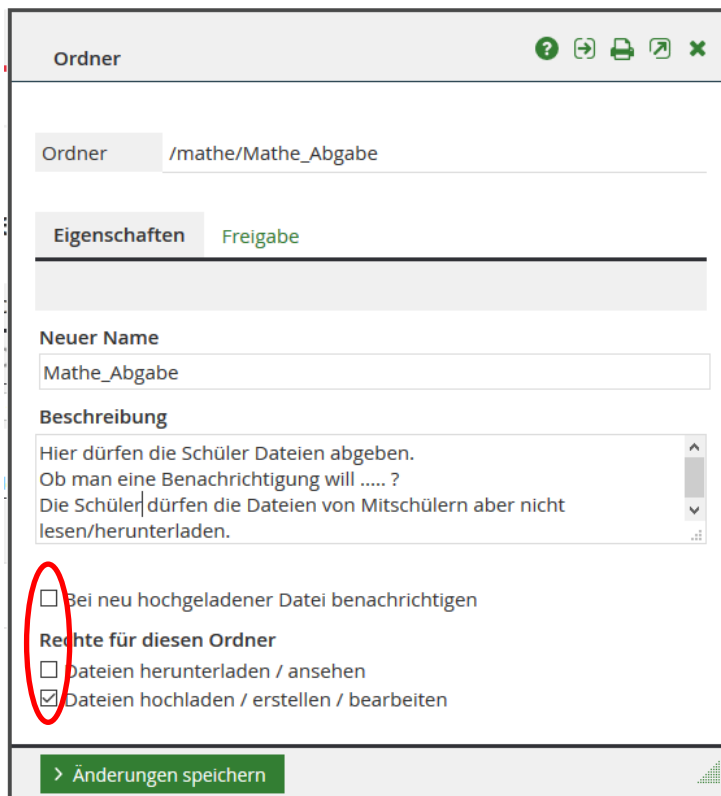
Ordner

Ordner /mathe/Mathe_Abgabe

Eigenschaften Freigabe

Neuer Name

Mathe_Abgabe

Beschreibung

Hier dürfen die Schüler Dateien abgeben.
Ob man eine Benachrichtigung will ..... ?
Die Schüler dürfen die Dateien von Mitschülern aber nicht lesen/herunterladen.

☐ Bei neu hochgeladener Datei benachrichtigen

Rechte für diesen Ordner

☐ Dateien herunterladen / ansehen

☑ Dateien hochladen / erstellen / bearbeiten

> Änderungen speichern